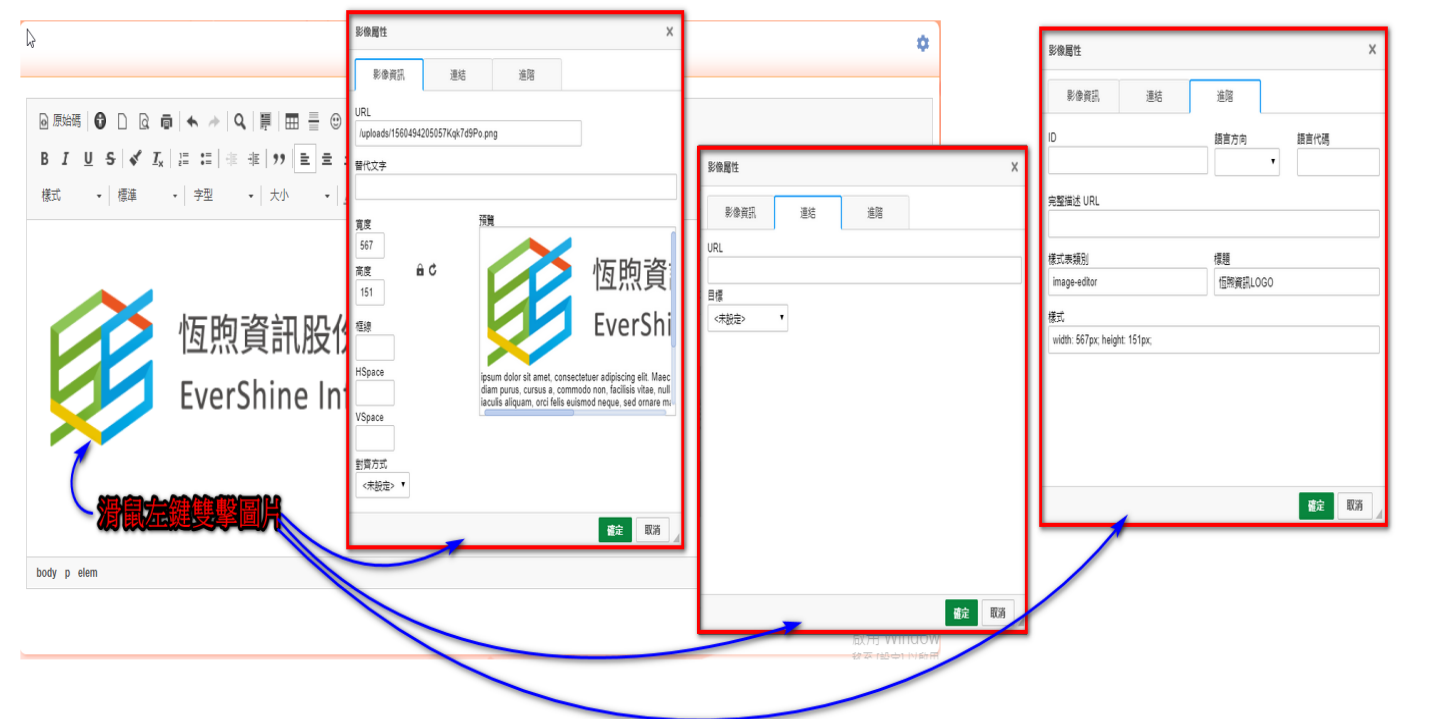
原始碼

B I U S $T_x$

樣式 標準 字型 大小

恆煦資訊股份

EverShine In

滑鼠左鍵雙擊圖片

body p elem

影像屬性 ×

影像資訊 連結 進階

URL
/uploads/1560494205057Kqk7d9Po.png

替代文字

寬度
567
高度
151
框線
HSpace
VSpace
對齊方式
<未設定>

預覽

恆煦資

EverSh

ipsum dolor sit amet, consectetuer adipiscing elit. Maec diam purus, cursus a, commodo non, facilisis vitae, null iaculis aliquam, orci felis euismod neque, sed ornare ma

確定 取消

影像屬性 ×

影像資訊 連結 進階

URL

目標
<未設定>

確定 取消

啟用 Window

影像屬性 ×

影像資訊 連結 進階

ID

語言方向

語言代碼

完整描述 URL

樣式表類別
image-editor

標題
恆煦資訊LOGO

樣式
width: 567px; height: 151px;

確定 取消